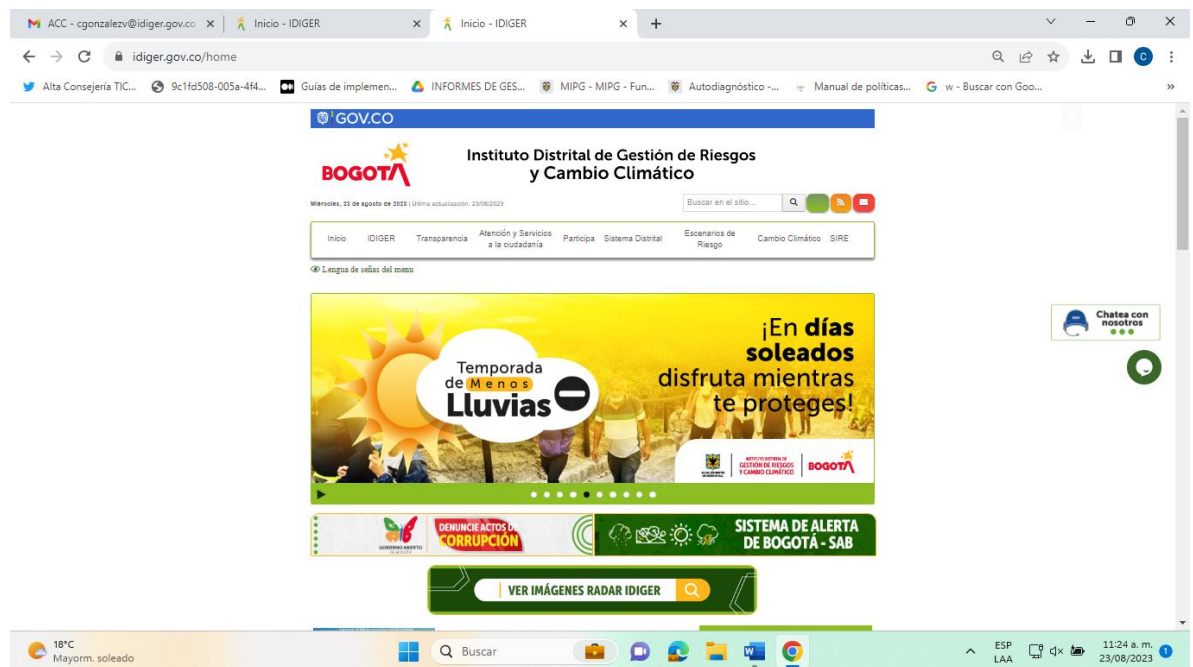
ACC - cgonzalezv@idiger.gov.co × | Inicio - IDIGER × | Inicio - IDIGER × | +

idiger.gov.co/home

Alta Consejería TIC... | 9c1fd508-005a-4f4... | Guías de implemen... | INFORMES DE GES... | MIPG - MIPG - Fun... | Autodiagnóstico -... | Manual de políticas... | w - Buscar con Goo...

GOV.CO

BOGOTÁ

Instituto Distrital de Gestión de Riesgos y Cambio Climático

Miércoles, 23 de agosto de 2023 | Última actualización: 23/08/2023

Buscar en el sitio...

Inicio | IDIGER | Transparencia | Atención y Servicios a la ciudadanía | Participa | Sistema Distrital | Escenarios de Riesgo | Cambio Climático | SIRE

Lengua de señas del menu

Temporada de Menos Lluvias

¡En días soleados disfruta mientras te proteges!

INSTITUTO DISTRITAL DE GESTIÓN DE RIESGOS Y CAMBIO CLIMÁTICO | BOGOTÁ

GOBIERNO ABIERTO | DENUNCIE ACTOS DE CORRUPCIÓN

SISTEMA DE ALERTA DE BOGOTÁ - SAB

VER IMÁGENES RADAR IDIGER

Chatea con nosotros

18°C Mayorm. soleado

Buscar

ESP LAA

11:24 a. m. 23/08/2023